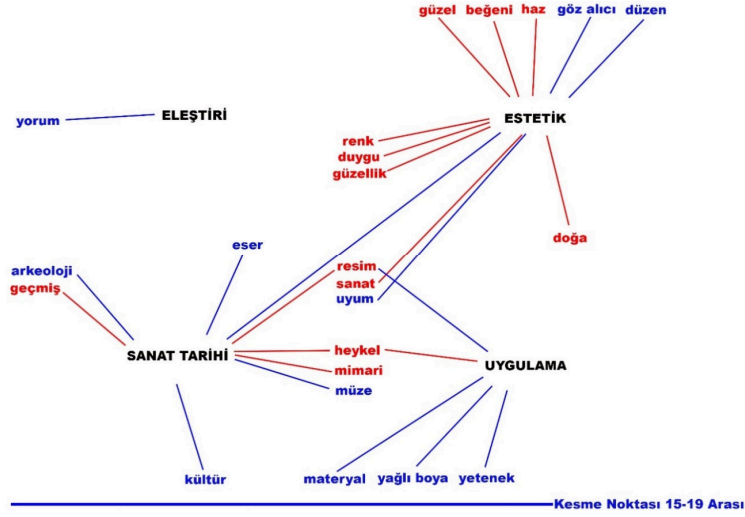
güzel beğeni haz göz alıcı düzen

yorum ELEŞTİRİ

ESTETİK

renk
duygu
güzellik

doğa

eser

arkeoloji
geçmiş

resim
sanat
uyum

SANAT TARİHİ

heykel
mimari
müze

UYGULAMA

kültür

materyal yağlı boya yetenek

Kesme Noktası 15-19 Arası